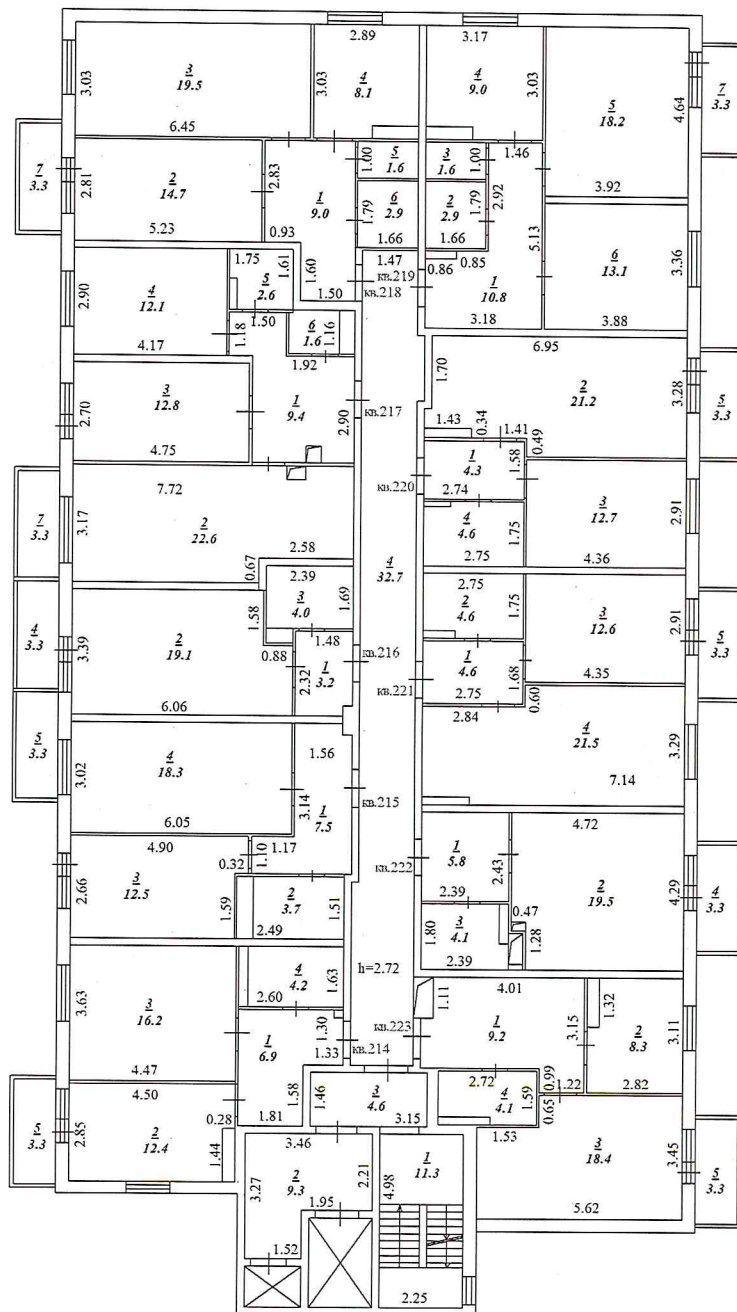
2.89
3.17
3.03
$\frac{3}{19.5}$
3.03
$\frac{4}{8.1}$
$\frac{4}{9.0}$
3.03
$\frac{5}{18.2}$
4.64
$\frac{7}{3.3}$
6.45
$\frac{7}{3.3}$
2.81
$\frac{2}{14.7}$
2.83
$\frac{1}{9.0}$
1.00
$\frac{5}{1.6}$
$\frac{3}{1.6}$
1.00
1.46
2.92
3.92
5.23
0.93
1.79
$\frac{6}{2.9}$
1.79
$\frac{2}{2.9}$
5.13
$\frac{6}{13.1}$
3.36
1.66
1.66
1.75
1.61
1.60
1.47
кв.219
0.86
0.85
2.90
$\frac{4}{12.1}$
$\frac{5}{2.6}$
1.50
кв.218
$\frac{1}{10.8}$
1.50
1.18
$\frac{6}{1.6}$
1.16
3.18
3.88
4.17
1.92
6.95
1.70
2.70
$\frac{3}{12.8}$
$\frac{1}{9.4}$
2.90
кв.217
$\frac{2}{21.2}$
3.28
$\frac{5}{3.3}$
1.43
0.34
1.41
0.49
4.75
$\frac{1}{4.3}$
1.58
кв.220
7.72
2.74
$\frac{3}{12.7}$
2.91
$\frac{7}{3.3}$
3.17
$\frac{2}{22.6}$
$\frac{4}{4.6}$
1.75
2.75
4.36
2.58
$\frac{4}{32.7}$
0.67
2.39
2.75
$\frac{4}{3.3}$
3.39
1.58
$\frac{3}{4.0}$
1.69
$\frac{2}{4.6}$
1.75
$\frac{3}{12.6}$
2.91
$\frac{5}{3.3}$
$\frac{2}{19.1}$
1.48
кв.216
0.88
2.32
$\frac{1}{3.2}$
$\frac{1}{4.6}$
1.68
4.35
кв.221
2.75
0.60
6.06
2.84
$\frac{5}{3.3}$
1.56
$\frac{4}{21.5}$
3.29
3.02
$\frac{4}{18.3}$
3.14
$\frac{1}{7.5}$
кв.215
7.14
6.05
4.72
4.90
1.17
1.10
0.32
$\frac{1}{5.8}$
2.43
кв.222
2.66
$\frac{3}{12.5}$
$\frac{2}{19.5}$
4.29
$\frac{4}{3.3}$
1.59
$\frac{2}{3.7}$
1.51
2.39
0.47
2.49
1.80
$\frac{3}{4.1}$
1.28
2.39
h=2.72
$\frac{4}{4.2}$
1.63
4.01
3.63
1.11
1.32
$\frac{3}{16.2}$
2.60
1.30
кв.223
$\frac{1}{9.2}$
3.15
$\frac{2}{8.3}$
3.11
$\frac{1}{6.9}$
1.33
кв.214
4.47
2.72
0.99
4.50
1.58
1.46
$\frac{3}{4.6}$
$\frac{4}{4.1}$
1.59
1.22
2.82
0.28
0.65
$\frac{5}{3.3}$
2.85
$\frac{2}{12.4}$
1.44
1.81
3.15
1.53
$\frac{3}{18.4}$
3.45
$\frac{5}{3.3}$
3.46
$\frac{1}{11.3}$
3.27
$\frac{2}{9.3}$
2.21
4.98
1.95
5.62
1.52
2.25